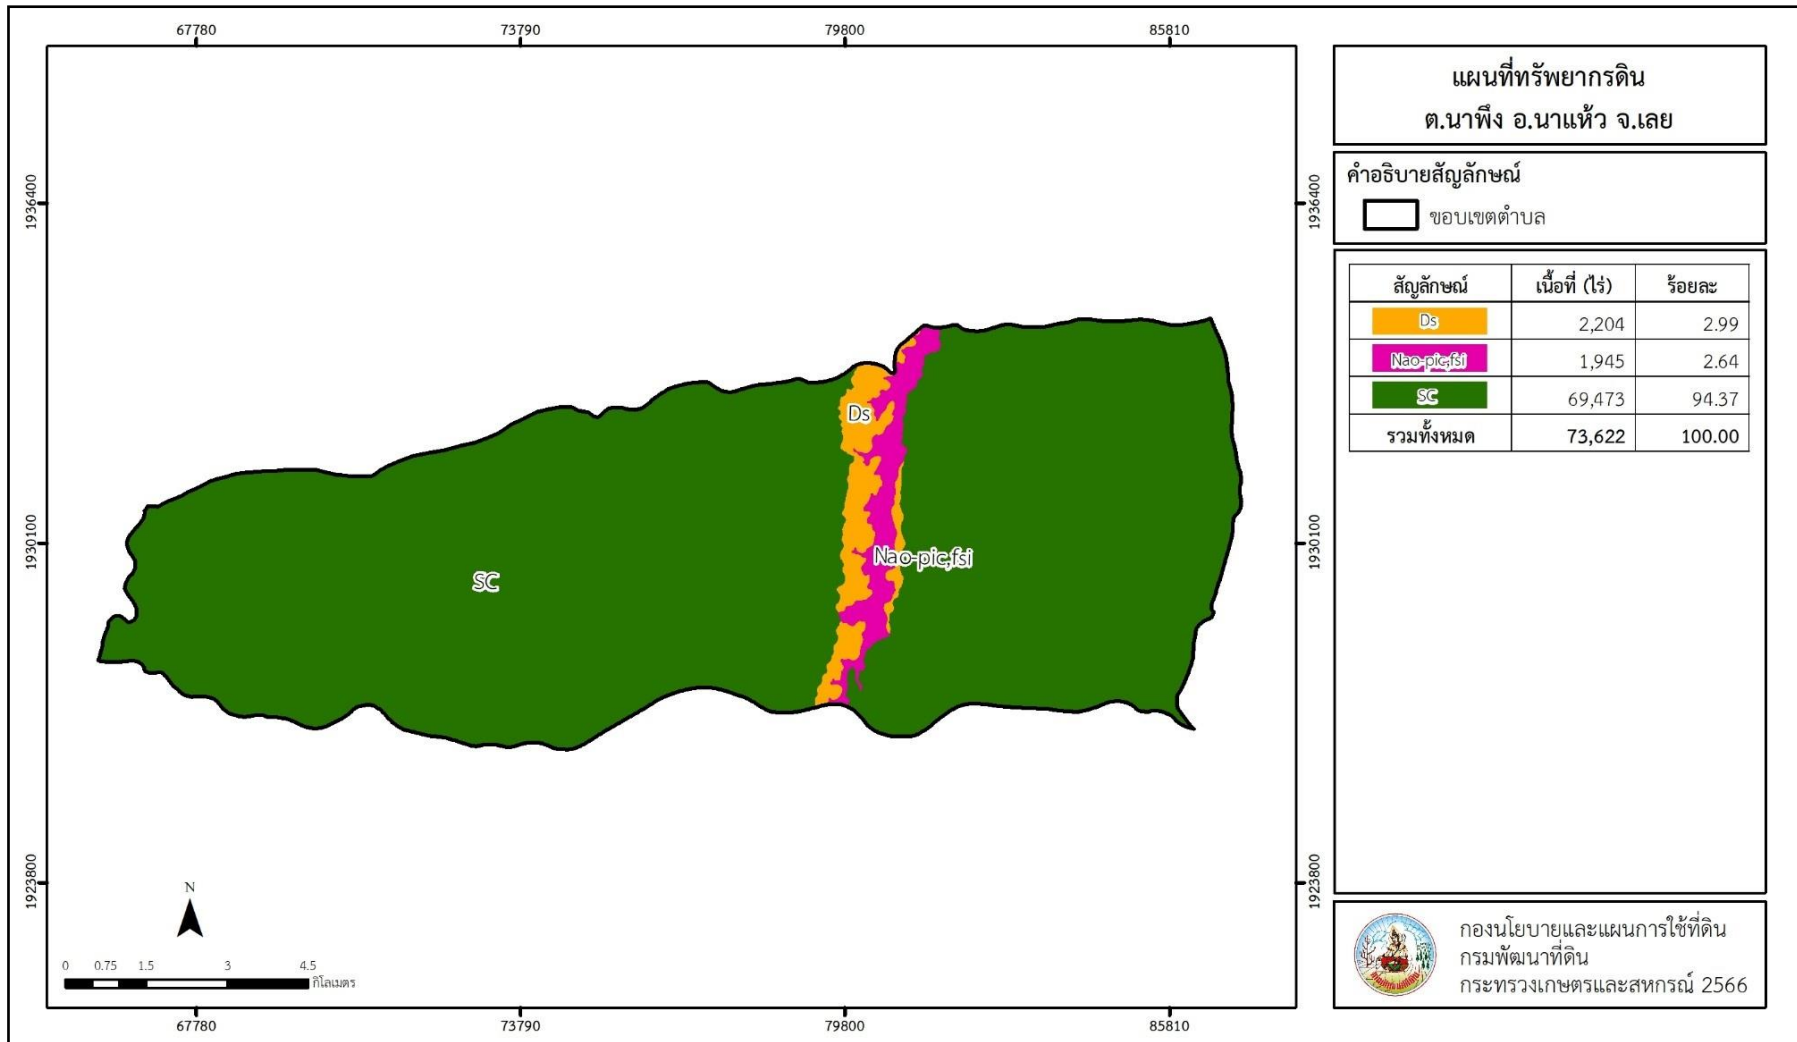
67780 73790 79800 85810

1936400
1930100
1923800

Ds

Nao-pic,fsi

SC

N

0 0.75 1.5 3 4.5 กิโลเมตร

67780 73790 79800 85810

1936400
1930100
1923800

แผนที่ทรัพยากรดิน
ต.นาพึง อ.นาแห้ว จ.เลย

คำอธิบายสัญลักษณ์

ขอบเขตตำบล

| สัญลักษณ์ | เนื้อที่ (ไร่) | ร้อยละ |
|---|---|---|
| Ds | 2,204 | 2.99 |
| Nao-pic,fsi | 1,945 | 2.64 |
| SC | 69,473 | 94.37 |
| รวมทั้งหมด | 73,622 | 100.00 |

กองนโยบายและแผนการใช้ที่ดิน
กรมพัฒนาที่ดิน
กระทรวงเกษตรและสหกรณ์ 2566